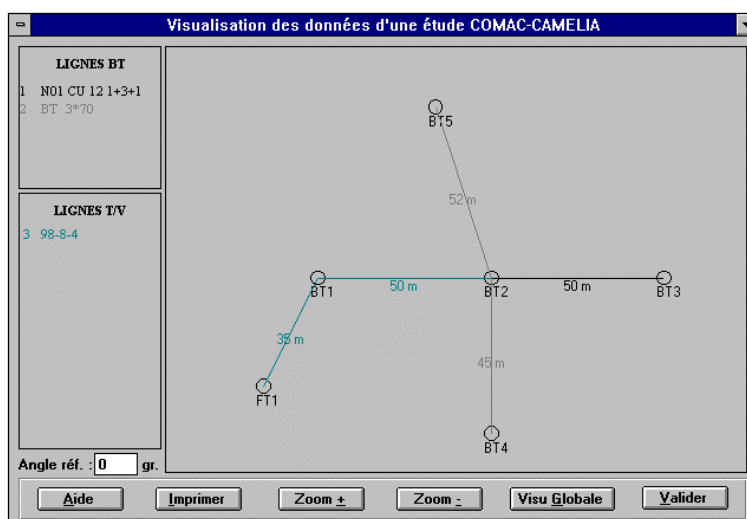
Visualisation des données d'une étude COMAC-CAMELIA

LIGNES BT
1 N01 CU 12 1+3+1
2 BT 3*70

LIGNES T/V
3 98-8-4

Angle réf. : 0 gr.

BT5
52 m
BT1
50 m
BT2
50 m
BT3
35 m
45 m
FT1
BT4

Aide
Imprimer
Zoom +
Zoom -
Visu Globale
Valider